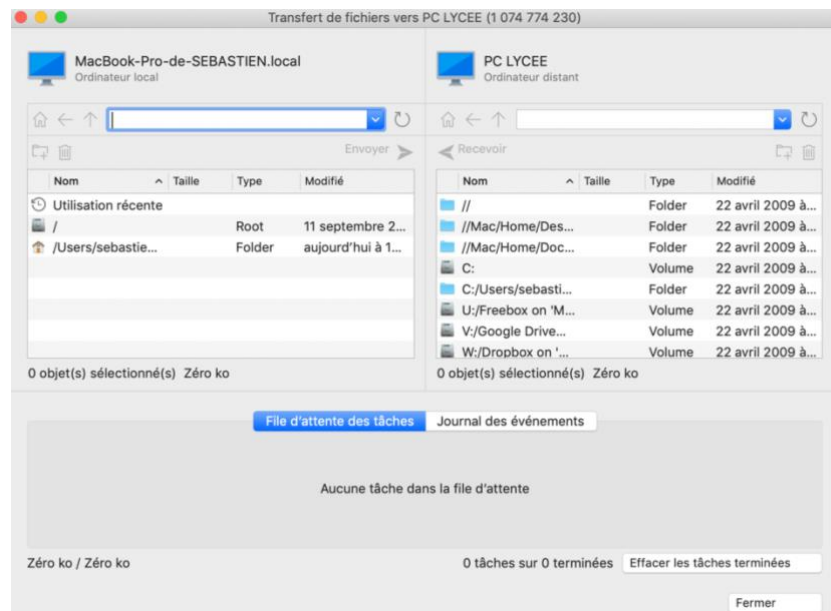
Transfert de fichiers vers PC LYCEE (1 074 774 230)

MacBook-Pro-de-SEBASTIEN.local
Ordinateur local

PC LYCEE
Ordinateur distant

Envoyer

Recevoir

| Nom | Taille | Type | Modifié |
|---|---|---|---|
| Utilisation récente | | | |
| / | | Root | 11 septembre 2... |
| /Users/sebastie... | | Folder | aujourd'hui à 1... |

| Nom | Taille | Type | Modifié |
|---|---|---|---|
| // | | Folder | 22 avril 2009 à... |
| //Mac/Home/Des... | | Folder | 22 avril 2009 à... |
| //Mac/Home/Doc... | | Folder | 22 avril 2009 à... |
| C: | | Volume | 22 avril 2009 à... |
| C:/Users/sebasti... | | Folder | 22 avril 2009 à... |
| U:/Freebox on 'M... | | Volume | 22 avril 2009 à... |
| V:/Google Drive... | | Volume | 22 avril 2009 à... |
| W:/Dropbox on '... | | Volume | 22 avril 2009 à... |

0 objet(s) sélectionné(s) Zéro ko

0 objet(s) sélectionné(s) Zéro ko

File d'attente des tâches

Journal des événements

Aucune tâche dans la file d'attente

Zéro ko / Zéro ko

0 tâches sur 0 terminées

Effacer les tâches terminées

Fermer